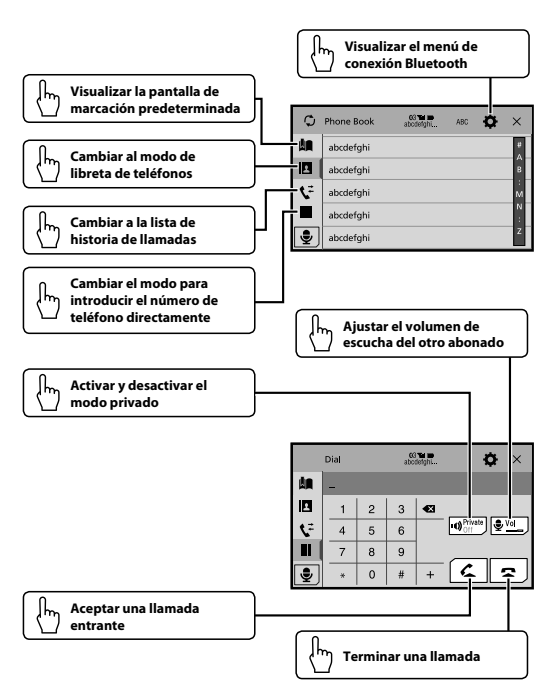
Visualizar el menú de conexión Bluetooth

Visualizar la pantalla de marcación predeterminada

Cambiar al modo de libreta de teléfonos

Cambiar a la lista de historia de llamadas

Cambiar el modo para introducir el número de teléfono directamente

Phone Book
abcdefghi...
ABC

abcdefghi
abcdefghi
abcdefghi
abcdefghi
abcdefghi

#
A
B
:
M
N
:
Z

Ajustar el volumen de escucha del otro abonado

Activar y desactivar el modo privado

Dial
abcdefghi...

_

| 1 | 2 | 3 |
|---|---|---|
| 4 | 5 | 6 |
| 7 | 8 | 9 |
| * | 0 | # |

+

Private
Off

Vol

Aceptar una llamada entrante

Terminar una llamada